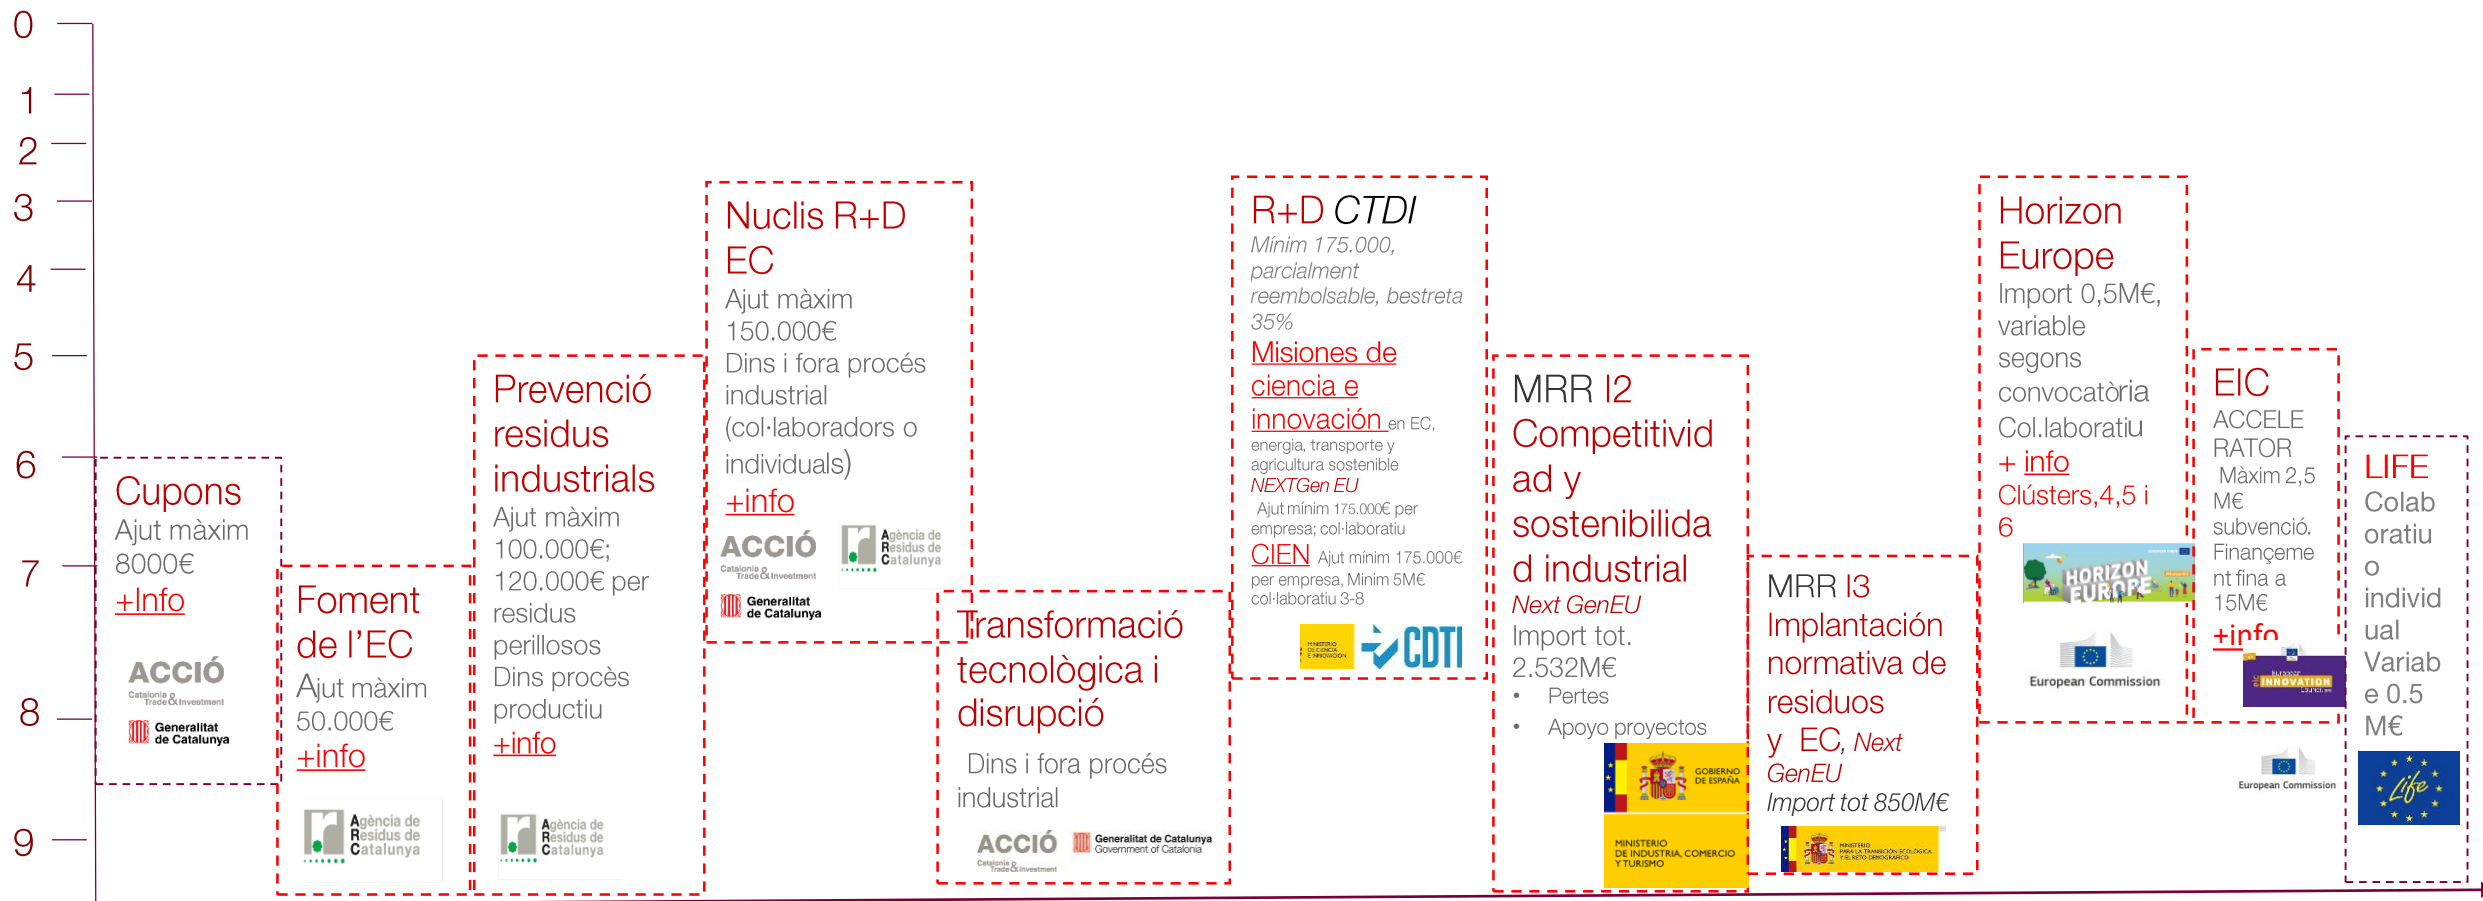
0
1
2
3
4
5
6
7
8
9

Cupons
Ajut màxim 8000€
+Info
ACCIÓ
Catalonia Trade & Investment
Generalitat de Catalunya

Foment de l'EC
Ajut màxim 50.000€
+info
Agència de Residus de Catalunya

Prevenció residus industrials
Ajut màxim 100.000€; 120.000€ per residus perillosos
Dins procès productiu
+info
Agència de Residus de Catalunya

Nuclis R+D EC
Ajut màxim 150.000€
Dins i fora procés industrial (col·laboradors o individuals)
+info
ACCIÓ
Catalonia Trade & Investment
Agència de Residus de Catalunya
Generalitat de Catalunya

Transformació tecnològica i disrupció
Dins i fora procés industrial
ACCIÓ
Catalonia Trade & Investment
Generalitat de Catalunya
Government of Catalonia

R+D CTDI
Mínim 175.000, parcialment reembolsable, bestreta 35%
Misiones de ciencia e innovación en EC, energia, transporte y agricultura sostenible
NEXTGen EU
Ajut mínim 175.000€ per empresa; col·laboratiu
CIEN Ajut mínim 175.000€ per empresa, Mínim 5M€ col·laboratiu 3-8
MINISTERIO DE CIENCIA E INNOVACIÓN
CDTI

MRR I2 Competitividad y sostenibilidad industrial
Next GenEU
Import tot. 2.532M€
• Pertes
• Apoyo proyectos
GOBIERNO DE ESPAÑA
MINISTERIO DE INDUSTRIA, COMERCIO Y TURISMO

MRR I3 Implantación normativa de residuos y EC, Next GenEU
Import tot 850M€
MINISTERIO PARA LA TRANSICIÓN ECOLÓGICA Y EL RETO DEMOGRÁFICO

Horizon Europe
Import 0,5M€, variable segons convocatòria
Col.laboratiu
+ info
Clústers,4,5 i 6
HORIZON EUROPE
European Commission

EIC
ACCELERATOR
Màxim 2,5 M€ subvenció. Finançement fina a 15M€
+info
European Innovation Council
European Commission

LIFE
Colaboratiu o individual
Variable 0.5 M€
Life